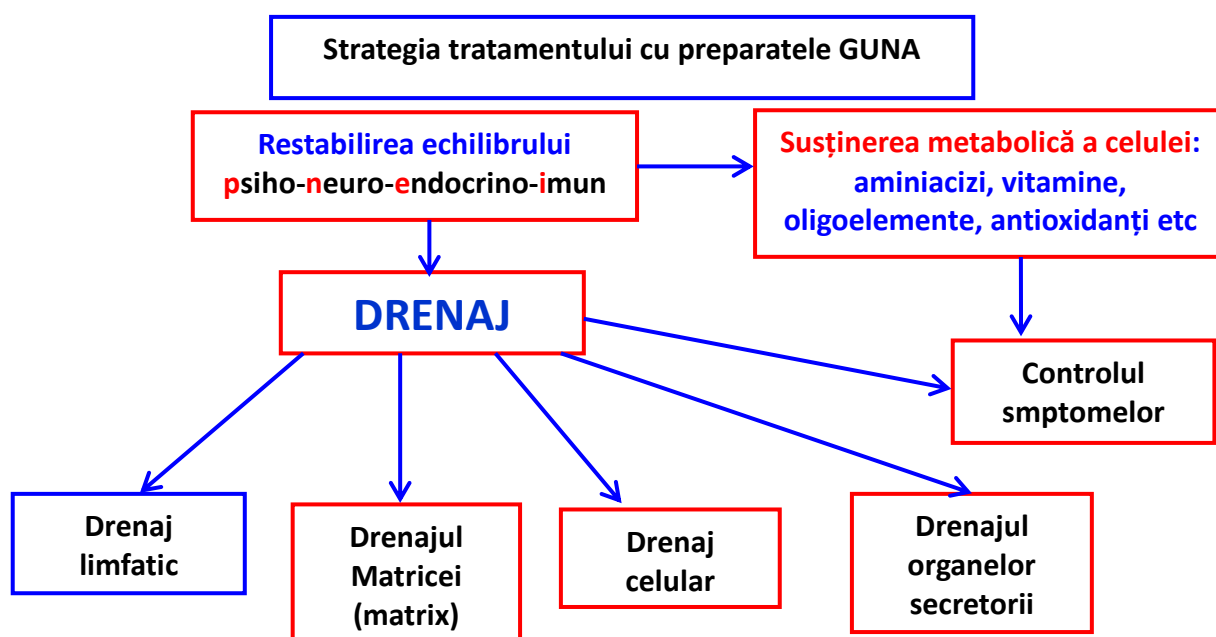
Strategia tratamentului cu preparatele GUNA

Restabilirea echilibrului psiho-neuro-endocrino-imun

Susținerea metabolică a celulei: aminiacizi, vitamine, oligoelemente, antioxidanți etc

DRENAJ

Controlul smptomelor

Drenaj limfatic

Drenajul Matricei (matrix)

Drenaj celular

Drenajul organelor secretorii